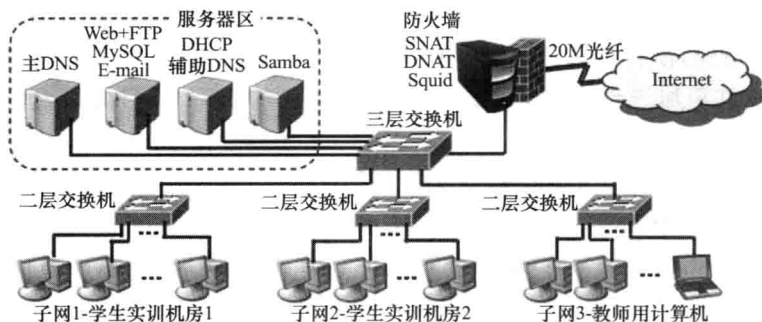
服务器区

主DNS

Web+FTP
MySQL
E-mail

DHCP
辅助DNS

Samba

防火墙
SNAT
DNAT
Squid

20M光纤

Internet

三层交换机

二层交换机

二层交换机

二层交换机

子网1-学生实训机房1

子网2-学生实训机房2

子网3-教师用计算机